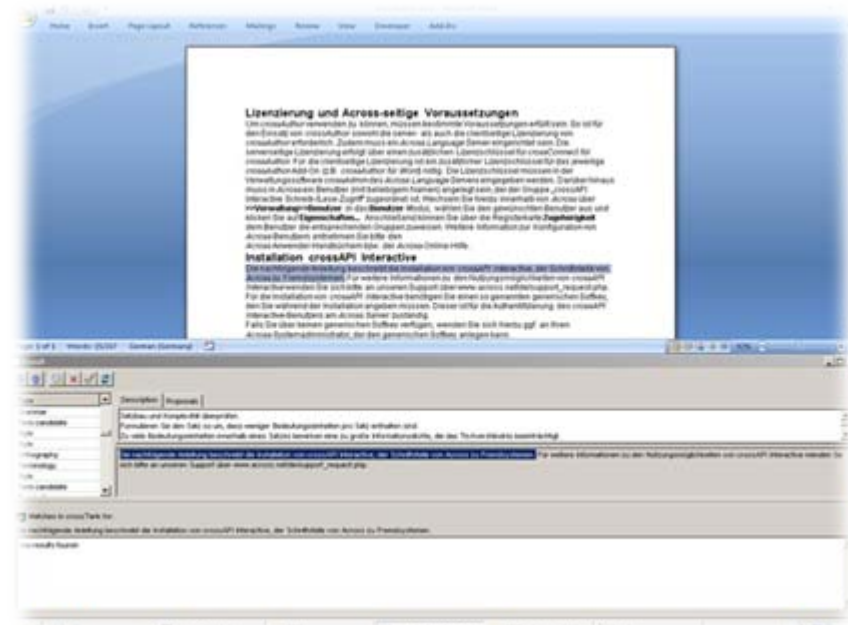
Home Insert Page Layout References Mailings Review View Developer Add-Ins

Lizenzierung und Across-seitige Voraussetzungen

Um crossAuthor verwenden zu können, müssen bestimmte Voraussetzungen erfüllt sein. So ist für den Einsatz von crossAuthor sowohl die server- als auch die clientseitige Lizenzierung von crossAuthor erforderlich. Zudem muss ein Across Language Server eingerichtet sein. Die serverseitige Lizenzierung erfolgt über einen zusätzlichen Lizenzschlüssel für crossConnect for crossAuthor. Für die clientseitige Lizenzierung ist ein zusätzlicher Lizenzschlüssel für das jeweilige crossAuthor Add-On (z.B. crossAuthor für Word) nötig. Die Lizenzschlüssel müssen in der Verwaltungssoftware crossAdmin des Across Language Servers eingegeben werden. Darüber hinaus muss in Across ein Benutzer (mit beliebigem Namen) angelegt sein, der der Gruppe „crossAPI Interactive Schreib-Lese-Zugriff" zugeordnet ist. Wechseln Sie hierzu innerhalb von Across über Verwaltung > Benutzer in den Benutzer-Modus, wählen Sie den gewünschten Benutzer aus und klicken Sie auf Eigenschaften... Anschließend können Sie über die Registerkarte Zugehörigkeit dem Benutzer die entsprechenden Gruppen zuweisen. Weitere Information zur Konfiguration von Across-Benutzern entnehmen Sie bitte den Across-Anwender-Handbüchern bzw. der Across-Online-Hilfe.

Installation crossAPI Interactive

Die nachfolgende Anleitung beschreibt die Installation von crossAPI Interactive, der Schnittstelle von Across zu Fremdsystemen. Für weitere Informationen zu den Nutzungsmöglichkeiten von crossAPI Interactive wenden Sie sich bitte an unseren Support über www.across.net/de/support_request.php. Für die Installation von crossAPI Interactive benötigen Sie einen so genannten generischen Softkey, den Sie während der Installation angeben müssen. Dieser ist für die Authentifizierung des crossAPI Interactive-Benutzers am Across Server zuständig. Falls Sie über keinen generischen Softkey verfügen, wenden Sie sich hierzu ggf. an Ihren Across-Systemadministrator, der den generischen Softkey anlegen kann.

Page: 1 of 1 Words: 25/247 German (Germany)

Description Proposals

Satzbau und Komplexität überprüfen
Formulieren Sie den Satz so um, dass weniger Bedeutungseinheiten pro Satz enthalten sind.
Zu viele Bedeutungseinheiten innerhalb eines Satzes bewirken eine zu große Informationsdichte, die das Textverständnis beeinträchtigt.

Die nachfolgende Anleitung beschreibt die Installation von crossAPI Interactive, der Schnittstelle von Across zu Fremdsystemen. Für weitere Informationen zu den Nutzungsmöglichkeiten von crossAPI Interactive wenden Sie sich bitte an unseren Support über www.across.net/de/support_request.php.

Grammar
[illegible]
Style
Style
Orthography
Terminology
Style
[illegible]

Matches in crossTank for:
Die nachfolgende Anleitung beschreibt die Installation von crossAPI Interactive, der Schnittstelle von Across zu Fremdsystemen.
No results found.